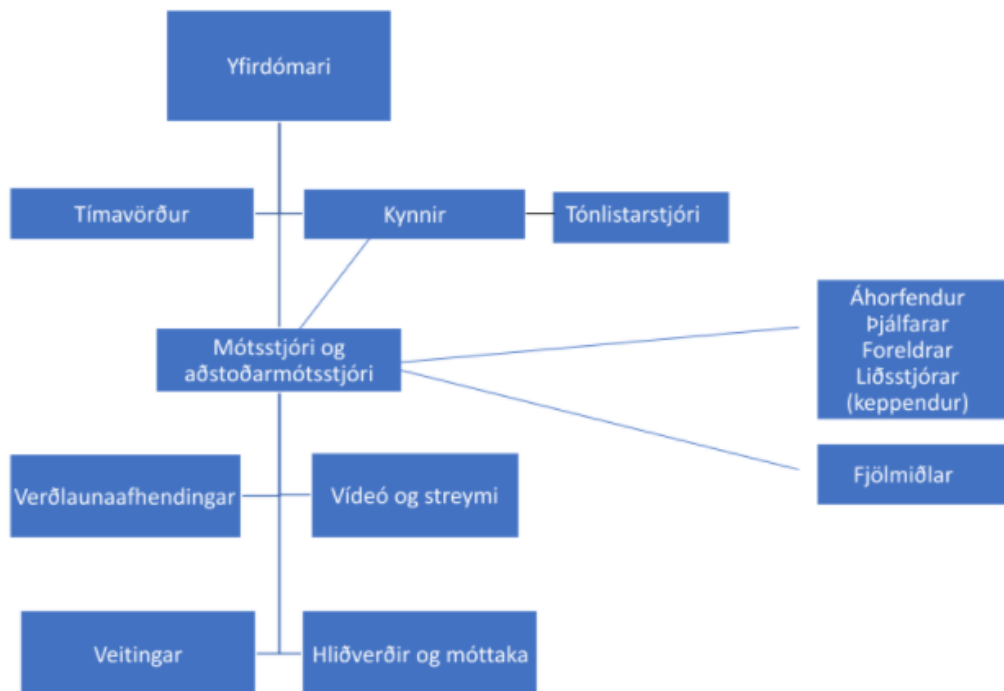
Yfirdómari

Tímavörður

Kynnir

Tónlistarstjóri

Mótsstjóri og aðstoðarmótsstjóri

Áhorfendur
Þjálfarar
Foreldrar
Liðsstjórar
(keppendur)

Fjölmiðlar

Verðlaunaafhendingar

Vídeó og streymi

Veitingar

Hliðverðir og móttaka